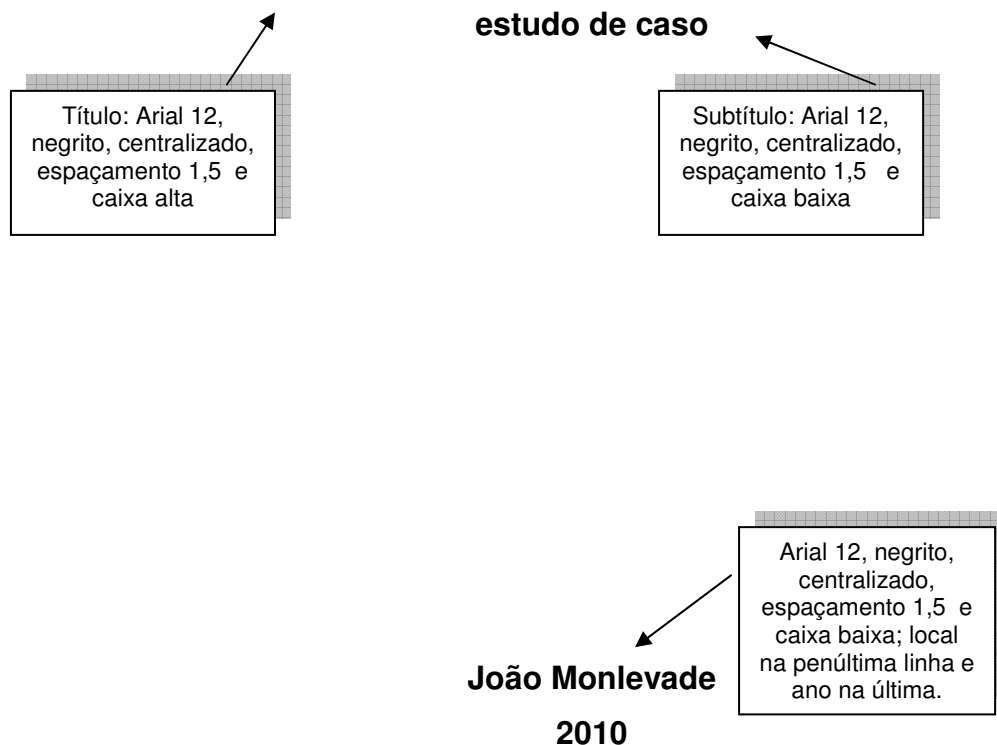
estudo de caso

Título: Arial 12, negrito, centralizado, espaçamento 1,5 e caixa alta

Subtítulo: Arial 12, negrito, centralizado, espaçamento 1,5 e caixa baixa

Arial 12, negrito, centralizado, espaçamento 1,5 e caixa baixa; local na penúltima linha e ano na última.

João Monlevade

2010